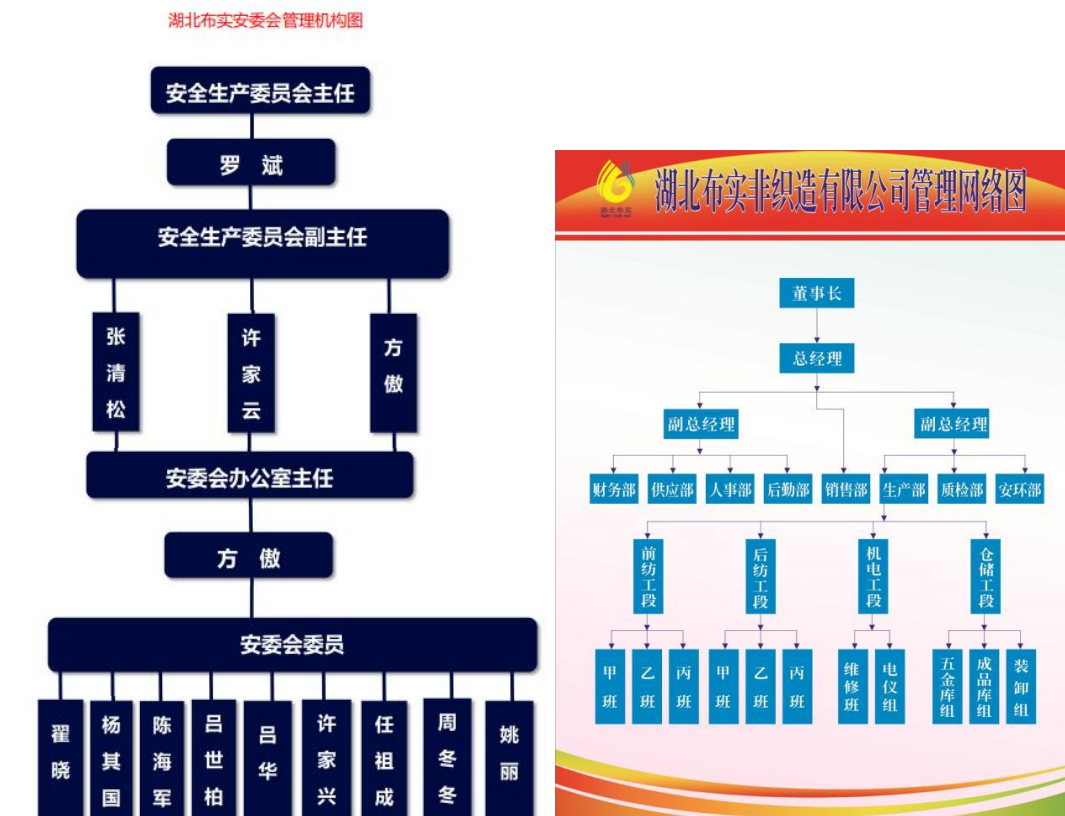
湖北布实安委会管理机构图

安全生产委员会主任

罗 斌

安全生产委员会副主任

张清松

许家云

方傲

安委会办公室主任

方 傲

安委会委员

翟晓

杨其国

陈海军

吕世柏

吕华

许家兴

任祖成

周冬冬

姚丽

湖北布实

湖北布实非织造有限公司管理网络图

董事长

总经理

副总经理

副总经理

财务部

供应部

人事部

后勤部

销售部

生产部

质检部

安环部

前纺工段

后纺工段

机电工段

仓储工段

甲班

乙班

丙班

甲班

乙班

丙班

维修班

电仪组

五金库组

成品库组

装卸组